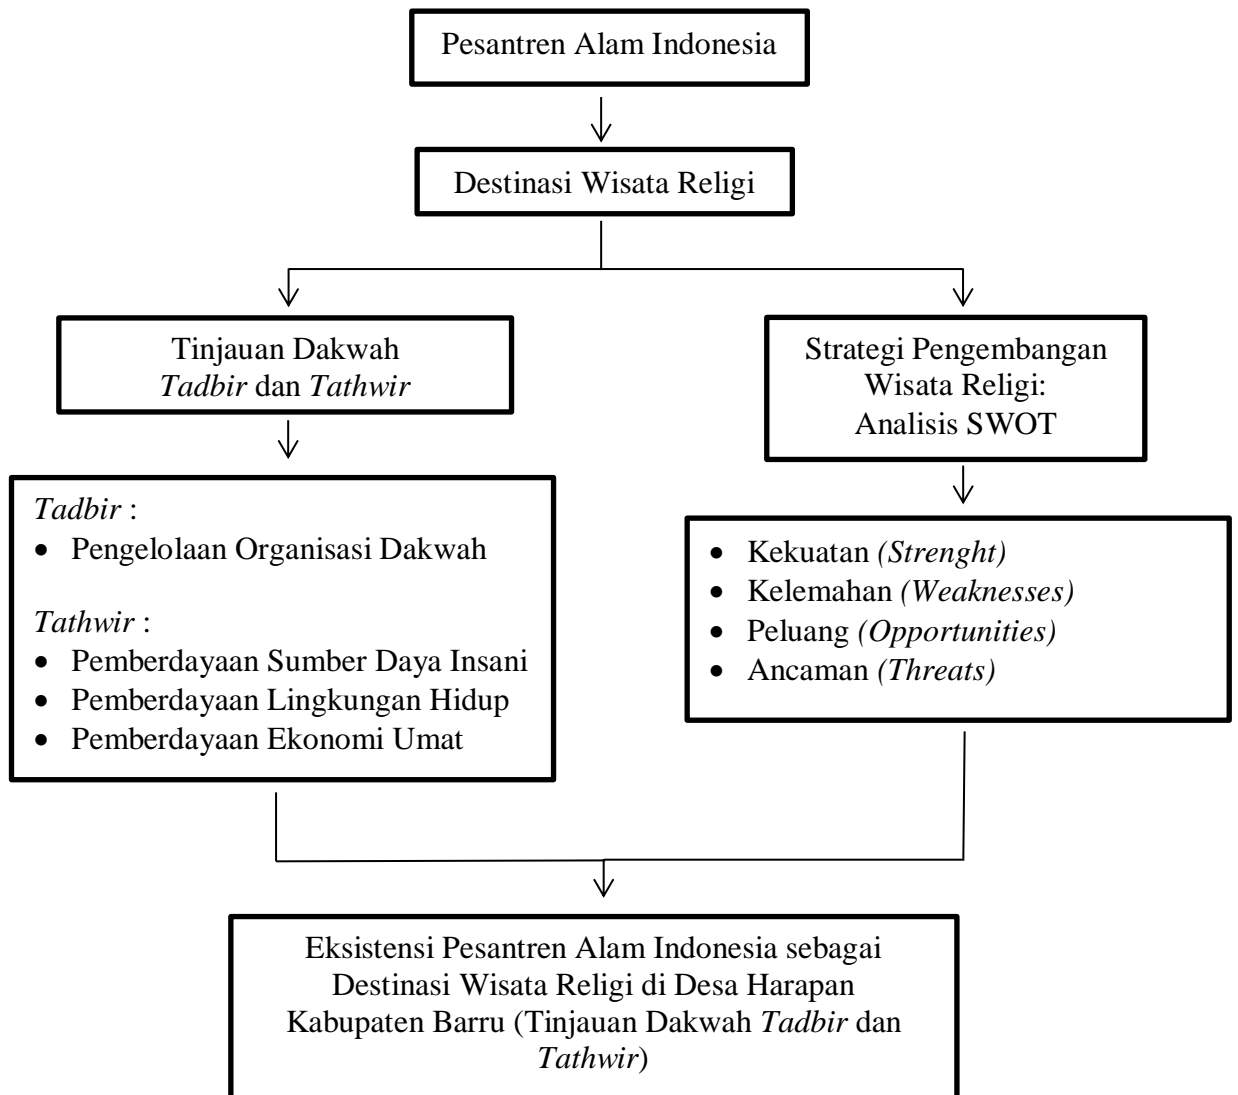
Pesantren Alam Indonesia

Destinasi Wisata Religi

Tinjauan Dakwah
*Tadbir* dan *Tathwir*

Strategi Pengembangan Wisata Religi: Analisis SWOT

*Tadbir* :
- Pengelolaan Organisasi Dakwah

*Tathwir* :
- Pemberdayaan Sumber Daya Insani
- Pemberdayaan Lingkungan Hidup
- Pemberdayaan Ekonomi Umat

- Kekuatan *(Strenght)*
- Kelemahan *(Weaknesses)*
- Peluang *(Opportunities)*
- Ancaman *(Threats)*

Eksistensi Pesantren Alam Indonesia sebagai Destinasi Wisata Religi di Desa Harapan Kabupaten Barru (Tinjauan Dakwah *Tadbir* dan *Tathwir*)